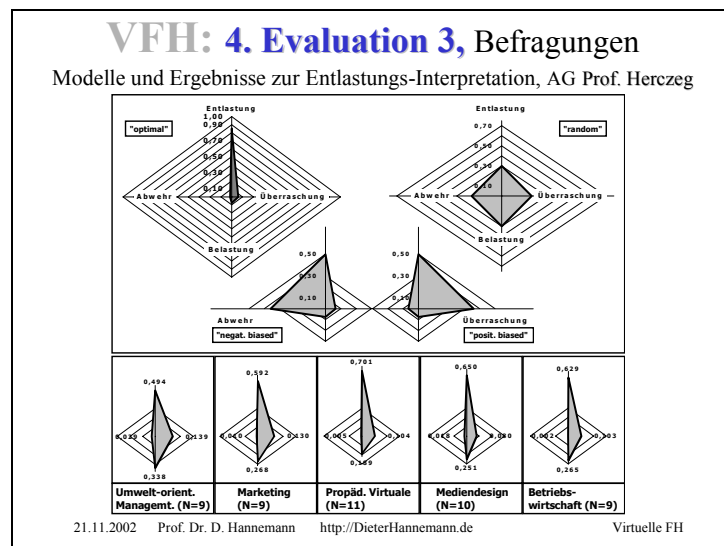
VFH: 4. Evaluation 3, Befragungen

Modelle und Ergebnisse zur Entlastungs-Interpretation, AG Prof. Herczeg

Entlastung
1,00
0,90
0,70
0,50
0,30
0,10
"optimal"
Abwehr
Überraschung
Belastung

Entlastung
0,70
0,50
0,30
0,10
"random"
Abwehr
Überraschung
Belastung

0,50
0,30
0,10
Abwehr
"negat. biased"

0,50
0,30
0,10
Überraschung
"posit. biased"

0,494
0,039
0,139
0,338
Umwelt-orient. Managemt. (N=9)

0,592
0,060
0,130
0,268
Marketing (N=9)

0,701
0,065
0,04
0,189
Propäd. Virtuale (N=11)

0,650
0,060
0,030
0,251
Mediendesign (N=10)

0,629
0,002
0,103
0,265
Betriebswirtschaft (N=9)

21.11.2002 Prof. Dr. D. Hannemann http://DieterHannemann.de Virtuelle FH